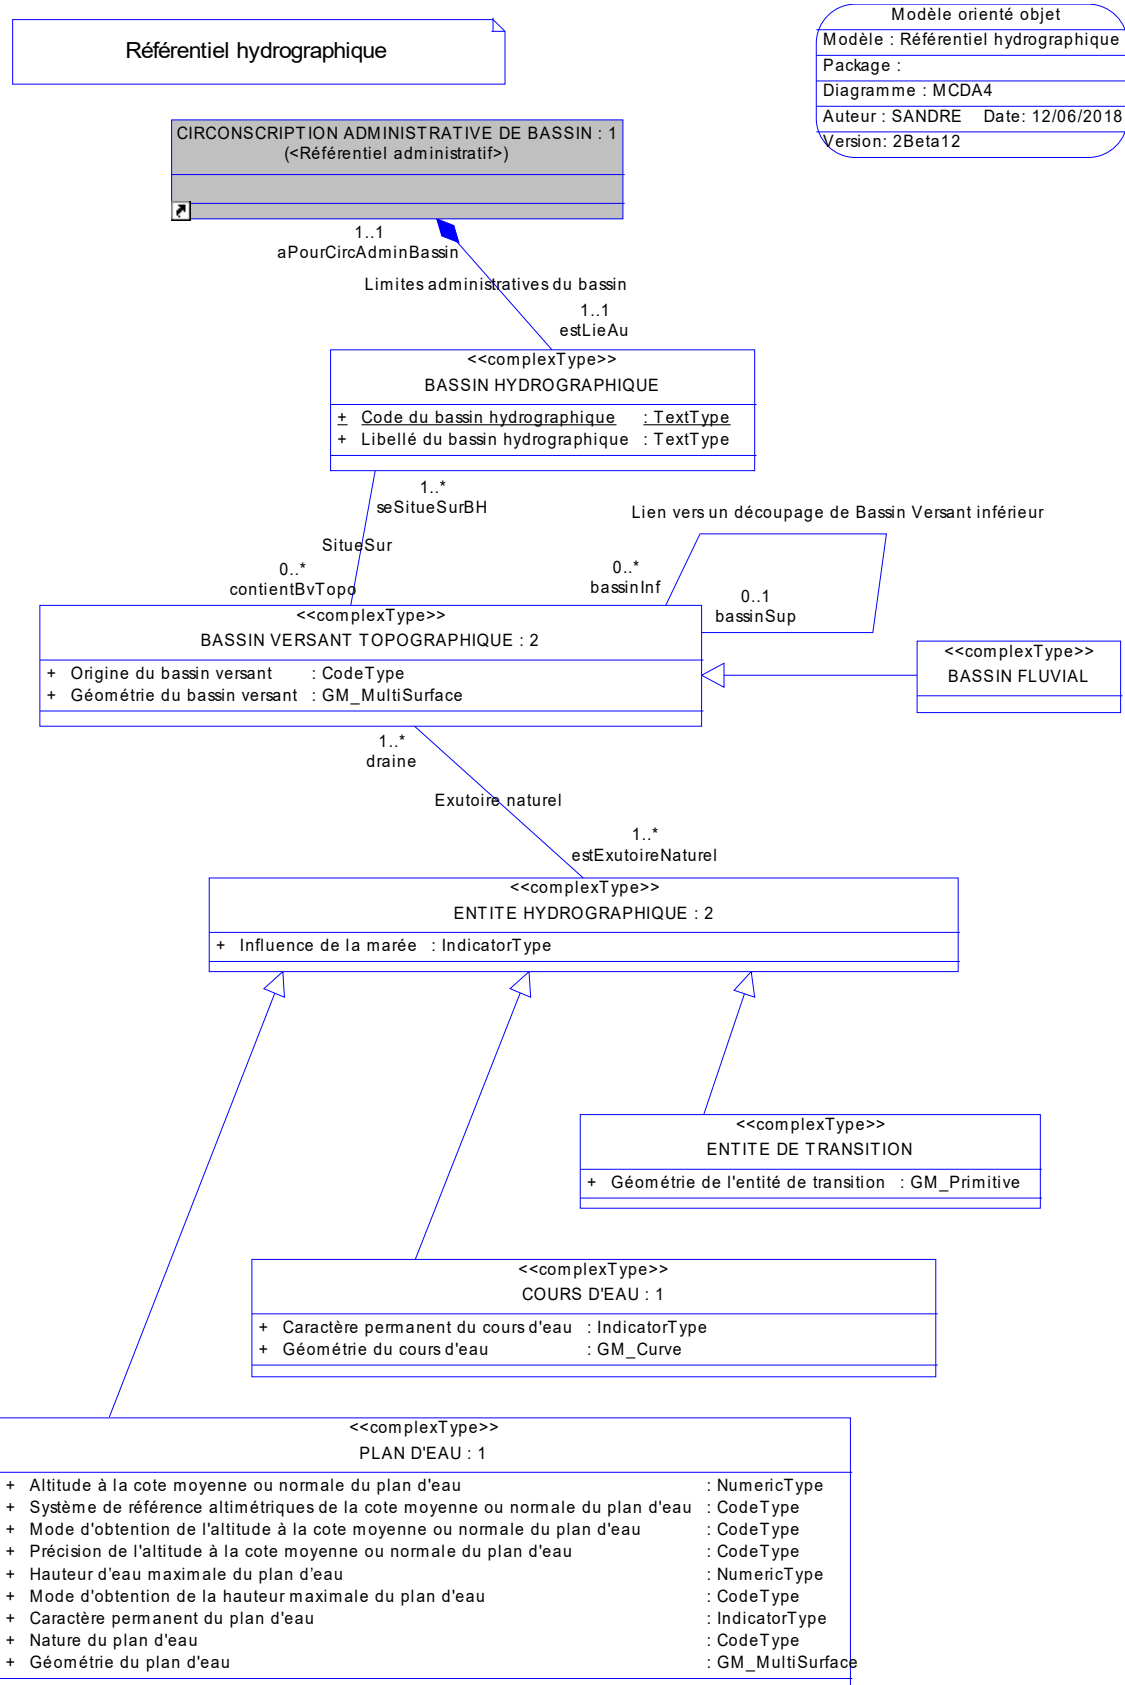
Référentiel hydrographique

| Modèle orienté objet |
|---|
| Modèle : Référentiel hydrographique |
| Package : |
| Diagramme : MCDA4 |
| Auteur : SANDRE Date: 12/06/2018 |
| Version: 2Beta12 |

CIRCONSCRIPTION ADMINISTRATIVE DE BASSIN : 1
(<Référentiel administratif>)

1..1
aPourCircAdminBassin

Limites administratives du bassin

1..1
estLieAu

<<complexType>>
BASSIN HYDROGRAPHIQUE
+ Code du bassin hydrographique : TextType
+ Libellé du bassin hydrographique : TextType

1..*
seSitueSurBH

SitueSur

0..*
contientBvTopo

Lien vers un découpage de Bassin Versant inférieur

0..*
bassinInf

0..1
bassinSup

<<complexType>>
BASSIN VERSANT TOPOGRAPHIQUE : 2
+ Origine du bassin versant : CodeType
+ Géométrie du bassin versant : GM_MultiSurface

<<complexType>>
BASSIN FLUVIAL

1..*
draine

Exutoire naturel

1..*
estExutoireNaturel

<<complexType>>
ENTITE HYDROGRAPHIQUE : 2
+ Influence de la marée : IndicatorType

<<complexType>>
ENTITE DE TRANSITION
+ Géométrie de l'entité de transition : GM_Primitive

<<complexType>>
COURS D'EAU : 1
+ Caractère permanent du cours d'eau : IndicatorType
+ Géométrie du cours d'eau : GM_Curve

<<complexType>>
PLAN D'EAU : 1
+ Altitude à la cote moyenne ou normale du plan d'eau : NumericType
+ Système de référence altimétriques de la cote moyenne ou normale du plan d'eau : CodeType
+ Mode d'obtention de l'altitude à la cote moyenne ou normale du plan d'eau : CodeType
+ Précision de l'altitude à la cote moyenne ou normale du plan d'eau : CodeType
+ Hauteur d'eau maximale du plan d'eau : NumericType
+ Mode d'obtention de la hauteur maximale du plan d'eau : CodeType
+ Caractère permanent du plan d'eau : IndicatorType
+ Nature du plan d'eau : CodeType
+ Géométrie du plan d'eau : GM_MultiSurface